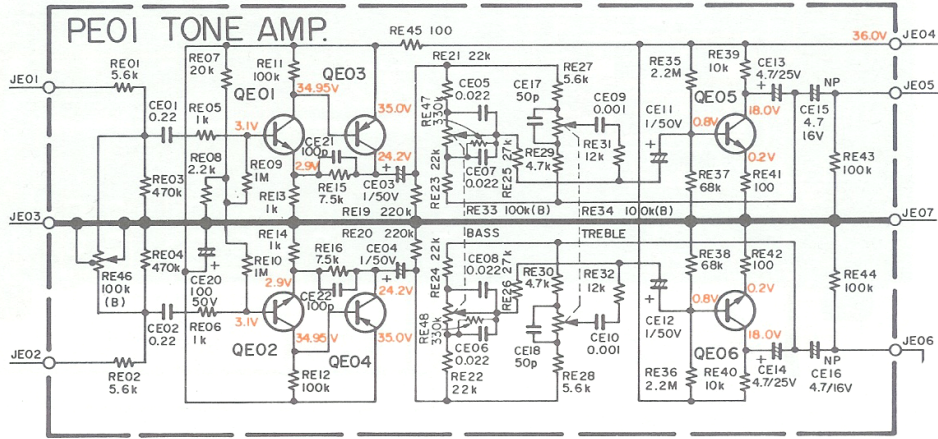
PE01 TONE AMP.

JE01
RE01 5.6k
CE01 0.22
RE05 1k
RE07 20k
RE11 100k
QE01
QE03
34.95V
35.0V
3.1V
CE21 100p
2.9V
RE08 2.2k
RE09 1M
RE15 7.5k
24.2V
RE03 470k
RE13 1k
CE03 1/50V
RE19 220k
RE45 100
RE21 22k
CE05 0.022
RE47 330k
CE17 50p
RE27 5.6k
CE09 0.001
RE29 4.7k
RE25 27k
RE23 22k
CE07 0.022
RE31 12k
CE11 1/50V
RE35 2.2M
RE39 10k
CE13 4.7/25V
36.0V
JE04
NP
CE15 4.7 16V
JE05
QE05
0.8V
18.0V
0.2V
RE37 68k
RE41 100
RE43 100k
JE03
RE33 100k(B)
RE34 100k(B)
JE07
BASS
TREBLE
RE14 1k
RE10 1M
RE16 7.5k
RE20 220k
CE04 1/50V
24.2V
RE04 470k
RE46 100k (B)
CE20 100 50V
2.9V
CE22 100p
3.1V
RE06 1k
CE02 0.22
QE02
34.95V
35.0V
QE04
RE12 100k
RE02 5.6k
JE02
RE24 22k
CE08 0.022
RE26 27k
RE30 4.7k
RE32 12k
RE48 330k
CE06 0.022
CE18 50p
CE10 0.001
RE22 22k
RE28 5.6k
RE38 68k
RE42 100
CE12 1/50V
0.8V
0.2V
RE44 100k
QE06
18.0V
RE36 2.2M
RE40 10k
CE14 4.7/25V
NP
CE16 4.7/16V
JE06